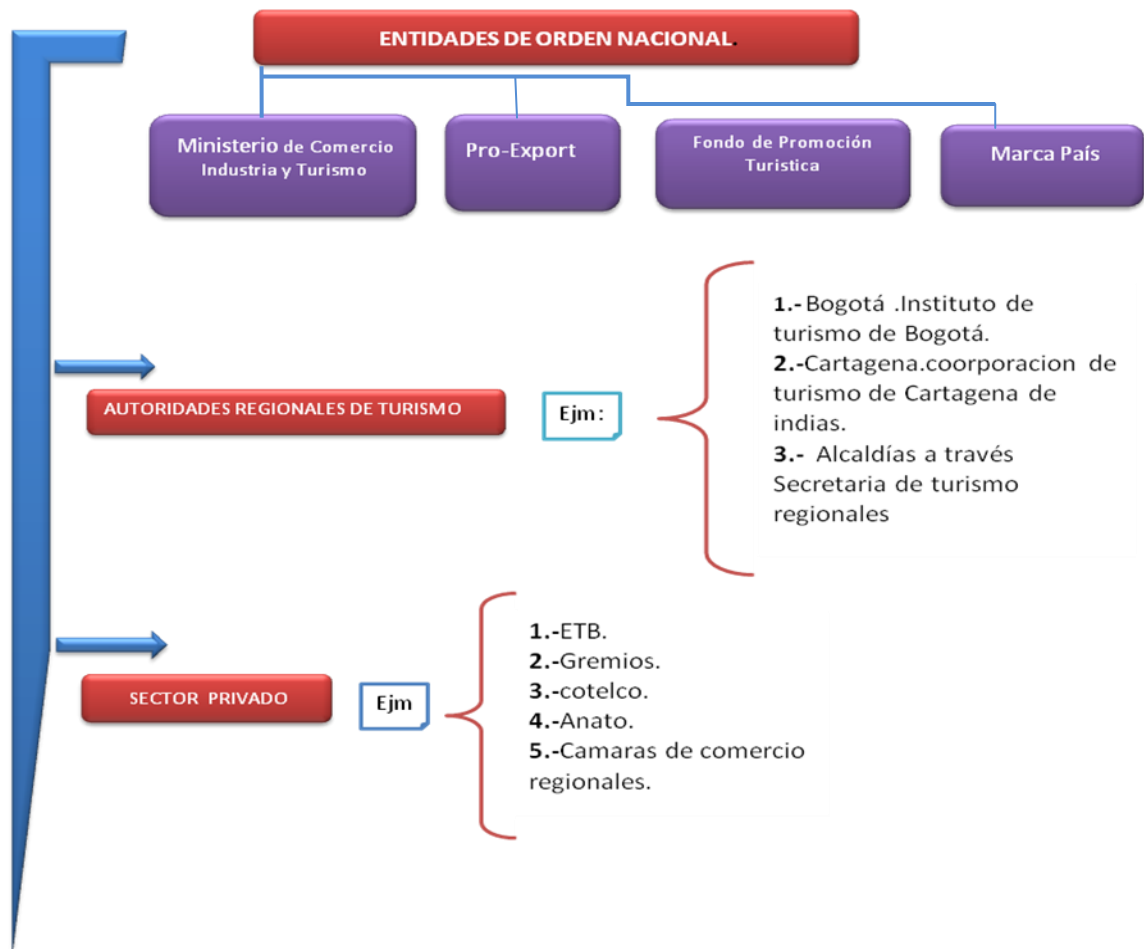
ENTIDADES DE ORDEN NACIONAL.

Ministerio de Comercio Industria y Turismo

Pro-Export

Fondo de Promoción Turistica

Marca País

AUTORIDADES REGIONALES DE TURISMO

Ejm:

1.- Bogotá .Instituto de turismo de Bogotá.
2.-Cartagena.coorporacion de turismo de Cartagena de indias.
3.- Alcaldías a través Secretaria de turismo regionales

SECTOR PRIVADO

Ejm

1.-ETB.
2.-Gremios.
3.-cotelco.
4.-Anato.
5.-Camaras de comercio regionales.